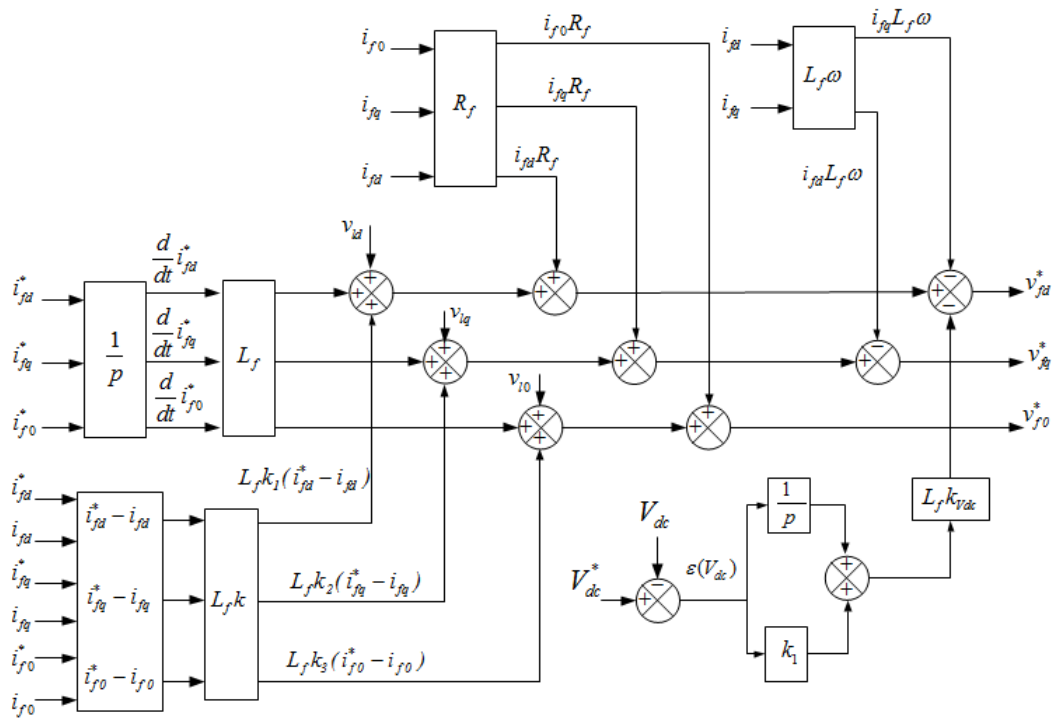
$i_{f0}$
$i_{fq}$
$i_{fd}$
$R_f$
$i_{f0}R_f$
$i_{fq}R_f$
$i_{fd}R_f$
$i_{fd}$
$i_{fq}$
$L_f\omega$
$i_{fq}L_f\omega$
$i_{fd}L_f\omega$
$v_{ld}$
$v_{lq}$
$v_{l0}$
$i_{fd}^*$
$i_{fq}^*$
$i_{f0}^*$
$\frac{1}{p}$
$\frac{d}{dt}i_{fd}^*$
$\frac{d}{dt}i_{fq}^*$
$\frac{d}{dt}i_{f0}^*$
$L_f$
$v_{fd}^*$
$v_{fq}^*$
$v_{f0}^*$
+ + + + + + + + + + + + + − − −
$i_{fd}^*$
$i_{fd}$
$i_{fq}^*$
$i_{fq}$
$i_{f0}^*$
$i_{f0}$
$i_{fd}^* - i_{fd}$
$i_{fq}^* - i_{fq}$
$i_{f0}^* - i_{f0}$
$L_f k$
$L_f k_1(i_{fd}^* - i_{fd})$
$L_f k_2(i_{fq}^* - i_{fq})$
$L_f k_3(i_{f0}^* - i_{f0})$
$V_{dc}$
$V_{dc}^*$
$\varepsilon(V_{dc})$
$\frac{1}{p}$
$k_1$
$L_f k_{Vdc}$